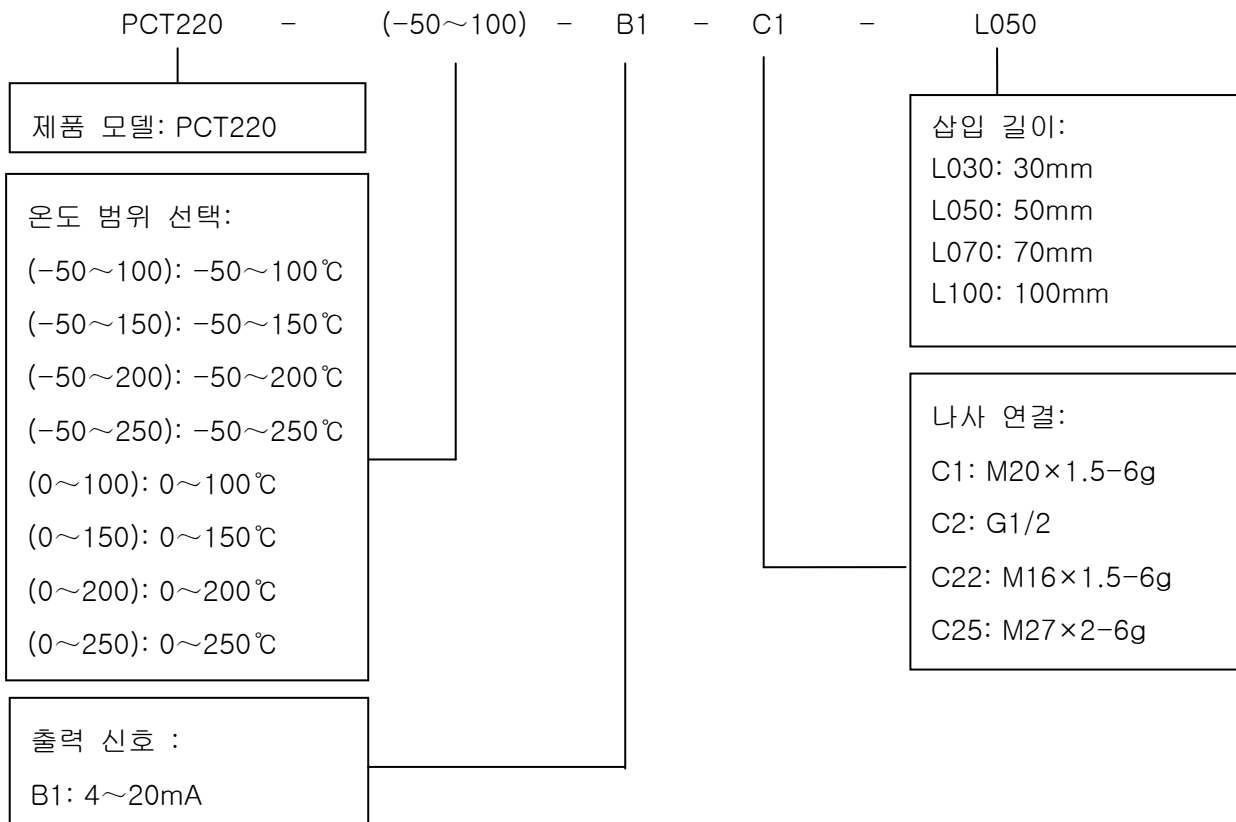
PCT220 - (-50～100) - B1 - C1 - L050

제품 모델: PCT220

온도 범위 선택:
(-50～100): -50～100℃
(-50～150): -50～150℃
(-50～200): -50～200℃
(-50～250): -50～250℃
(0～100): 0～100℃
(0～150): 0～150℃
(0～200): 0～200℃
(0～250): 0～250℃

출력 신호 :
B1: 4～20mA

삽입 길이:
L030: 30mm
L050: 50mm
L070: 70mm
L100: 100mm

나사 연결:
C1: M20×1.5-6g
C2: G1/2
C22: M16×1.5-6g
C25: M27×2-6g